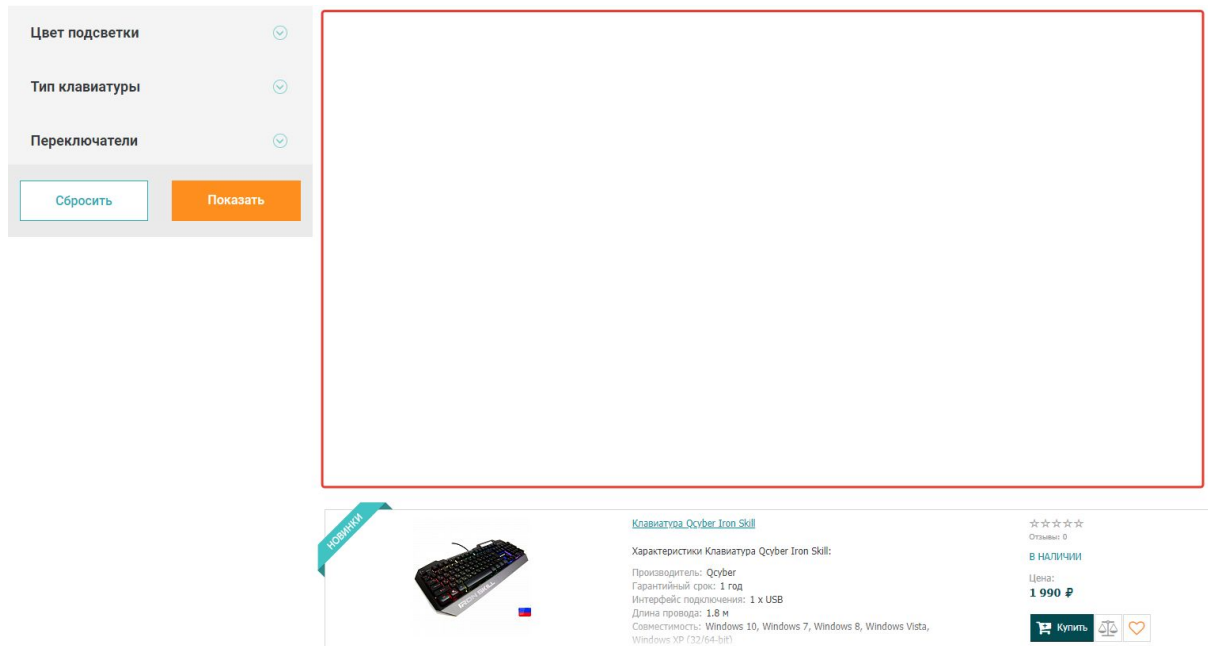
Цвет подсветки

Тип клавиатуры

Переключатели

Сбросить

Показать

НОВИНКИ

Клавиатура Qcyber Iron Skill

Характеристики Клавиатура Qcyber Iron Skill:

Производитель: Qcyber
Гарантийный срок: 1 год
Интерфейс подключения: 1 x USB
Длина провода: 1.8 м
Совместимость: Windows 10, Windows 7, Windows 8, Windows Vista, Windows XP (32/64-bit)

☆☆☆☆☆
Отзывы: 0

В НАЛИЧИИ

Цена:
1 990 ₽

Купить